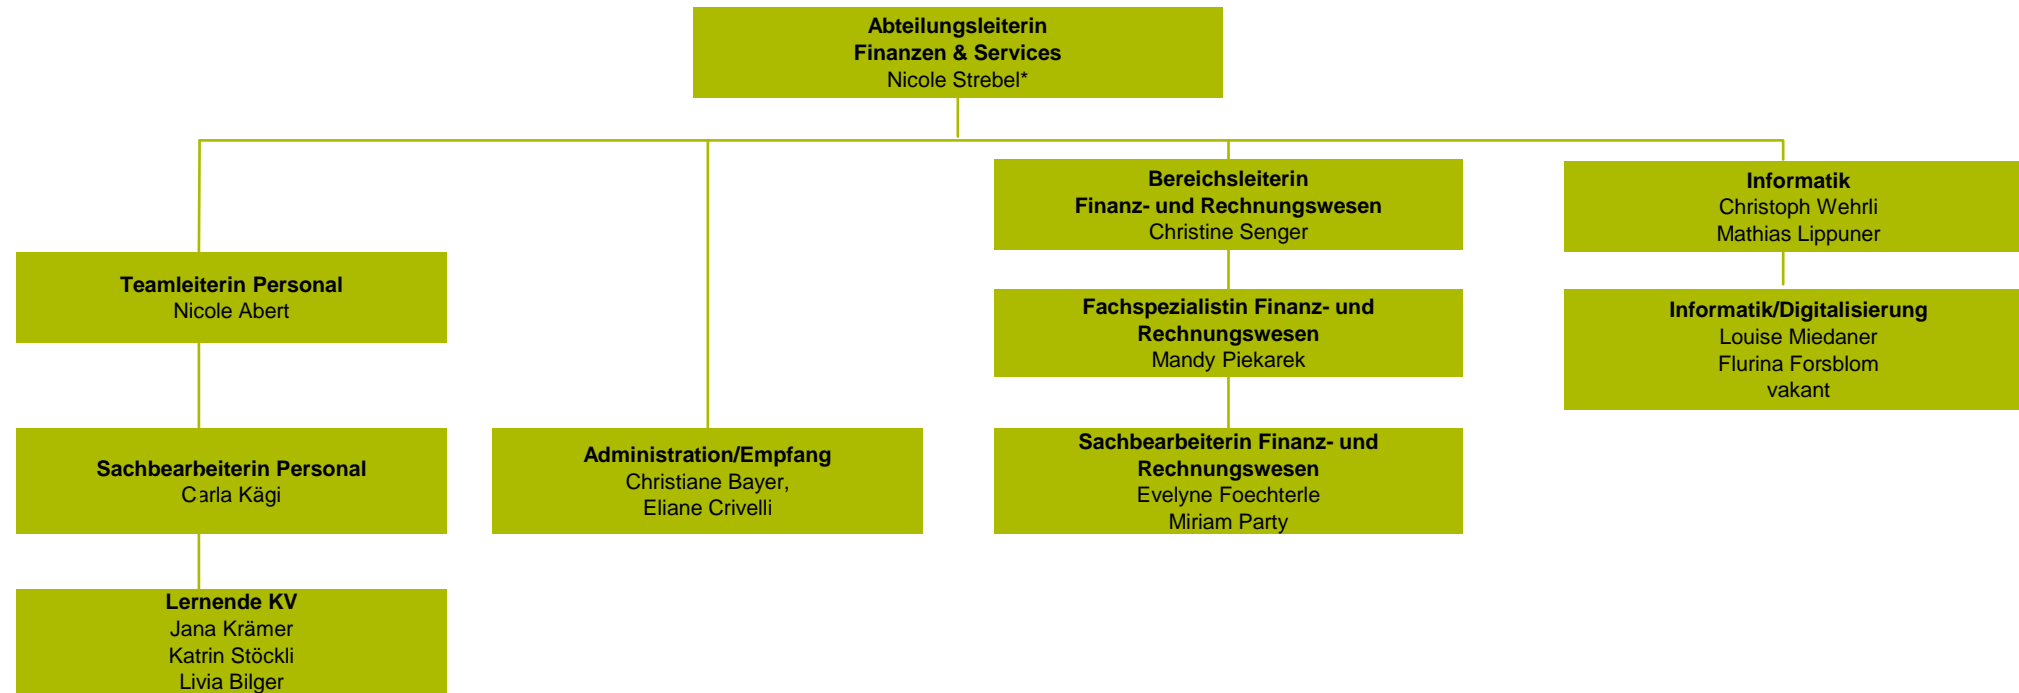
Abteilungsleiterin
Finanzen & Services
Nicole Strebel*

Teamleiterin Personal
Nicole Abert

Sachbearbeiterin Personal
Carla Kägi

Lernende KV
Jana Krämer
Katrin Stöckli
Livia Bilger

Administration/Empfang
Christiane Bayer,
Eliane Crivelli

Bereichsleiterin
Finanz- und Rechnungswesen
Christine Senger

Fachspezialistin Finanz- und Rechnungswesen
Mandy Piekarek

Sachbearbeiterin Finanz- und Rechnungswesen
Evelyne Foechterle
Miriam Party

Informatik
Christoph Wehrli
Mathias Lippuner

Informatik/Digitalisierung
Louise Miedaner
Flurina Forsblom
vakant